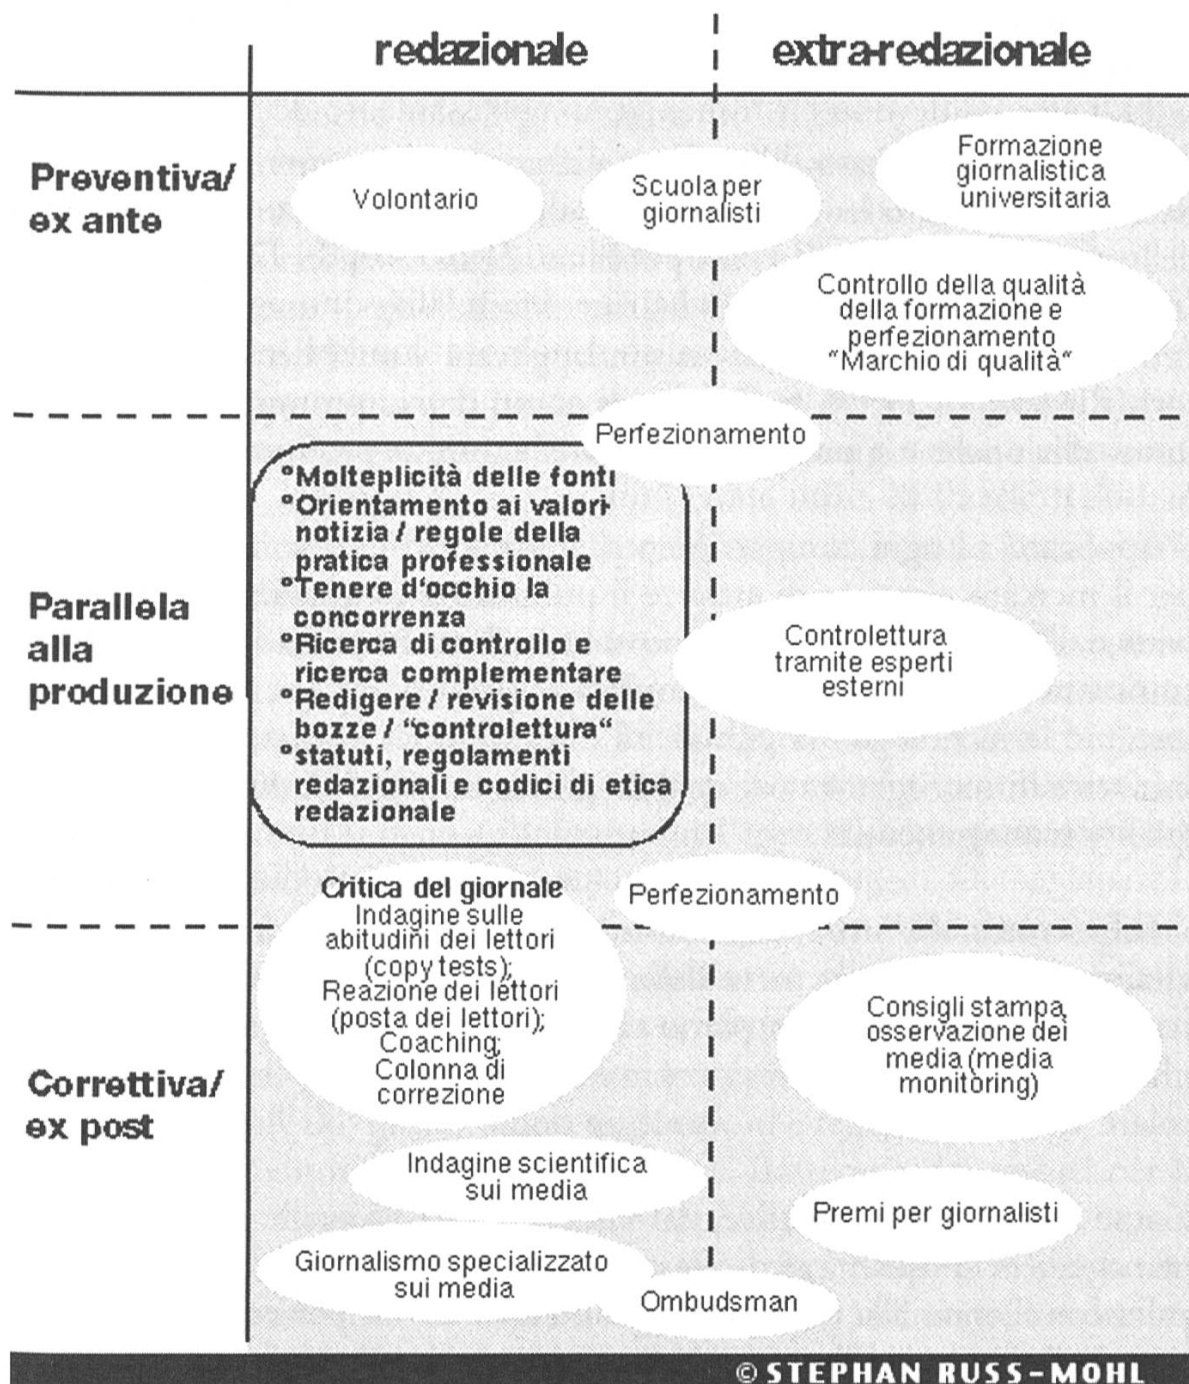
redazionale

extra-redazionale

Preventiva/ ex ante

Volontario

Scuola per giornalisti

Formazione giornalistica universitaria

Controllo della qualità della formazione e perfezionamento "Marchio di qualità"

Perfezionamento

Parallela alla produzione

°Molteplicità delle fonti
°Orientamento ai valori-notizia / regole della pratica professionale
°Tenere d'occhio la concorrenza
°Ricerca di controllo e ricerca complementare
°Redigere / revisione delle bozze / "controlettura"
°statuti, regolamenti redazionali e codici di etica redazionale

Controlettura tramite esperti esterni

Critica del giornale
Indagine sulle abitudini dei lettori (copy tests); Reazione dei lettori (posta dei lettori); Coaching; Colonna di correzione

Perfezionamento

Correttiva/ ex post

Consigli stampa, osservazione dei media (media monitoring)

Indagine scientifica sui media

Premi per giornalisti

Giornalismo specializzato sui media

Ombudsman

© STEPHAN RUSS-MOHL